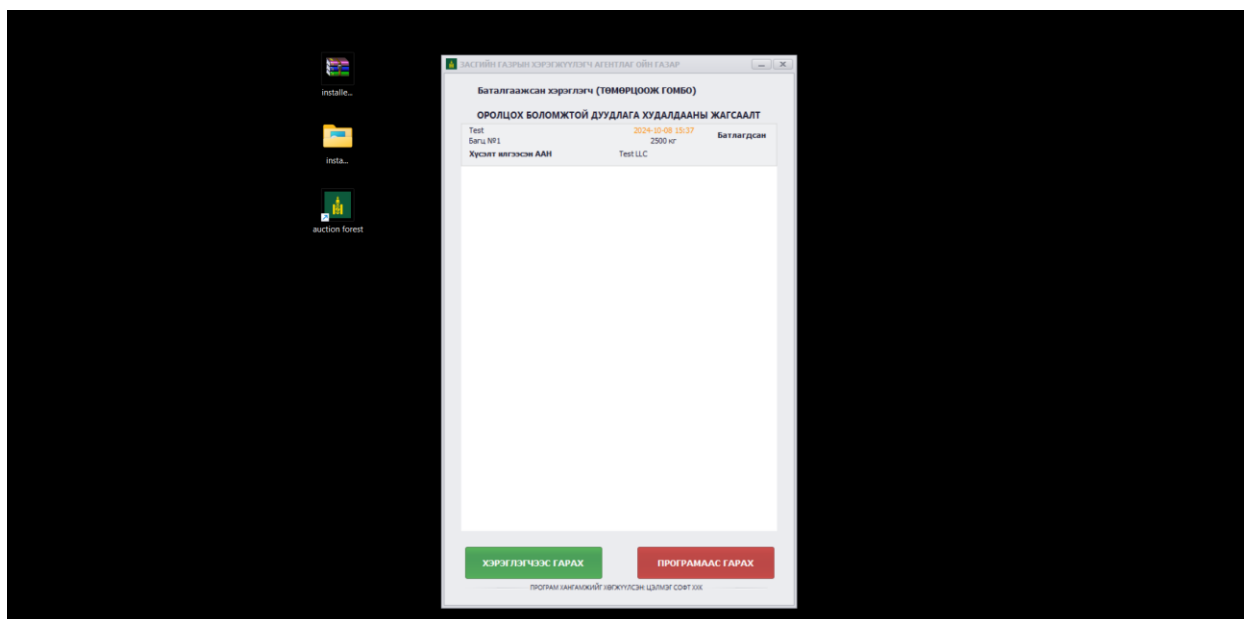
installe...

insta...

auction forest

ЗАСГИЙН ГАЗРЫН ХЭРЭГЖҮҮЛЭГЧ АГЕНТЛАГ ОЙН ГАЗАР

Баталгаажсан хэрэглэгч (ТӨМӨРЦООЖ ГОМБО)

ОРОЛЦОХ БОЛОМЖТОЙ ДУУДЛАГА ХУДАЛДААНЫ ЖАГСААЛТ

Test
Багц №1
2024-10-08 15:37
2500 кг
Баталгдсан
Хүсэлт илгээсэн ААН
Test LLC

ХЭРЭГЛЭГЧЭЭС ГАРАХ

ПРОГРАМААС ГАРАХ

ПРОГРАМ ХАНГАМЖИЙГ ХӨГЖҮҮЛСЭН ЦЭЛМЭГ СОФТ ХХК